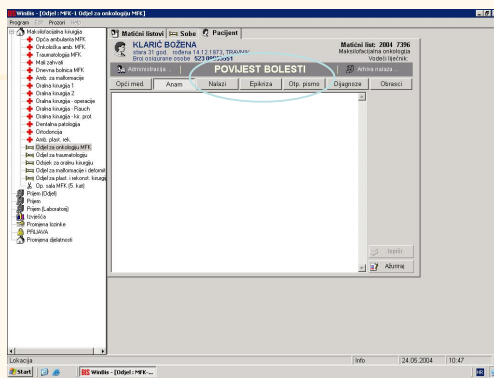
Windis - [Odjel : MFK-1 Odjel za onkologiju MFK]

Program Prozori

Maksilofacijalna kirurgija
Opća ambulanta MFK
Onkološka amb. MFK
Traumatologija MFK
Mali zahvati
Dnevna bolnica MFK
Amb. za malformacije
Oralna kirurgija 1
Oralna kirurgija 2
Oralna kirurgija - operacije
Oralna kirurgija - Plauch
Oralna kirurgija - kir. prot.
Dentalna patologija
Ortodoncija
Amb. plast. rek.
Odjel za onkologiju MFK
Odjel za traumatologiju
Odjel za oralnu kirurgiju
Odjel za malformacije i deformit
Odjel za plast. i rekonst. kirurgij
Op. sala MFK (5. kat)
Prijem (Odjel)
Prijem
Prijem (Laboratorij)
Izvješća
Promjena lozinke
PRIJAVA
Promjena djelatnosti

Matični listovi | Sobe | Pacijent

KLARIĆ BOŽENA
stara 31 god. rođena 14.12.1973. TRAVNIK
Broj osigurane osobe 523 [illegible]

Matični list: 2004 7396
Maksilofacijalna onkologija
Vodeći liječnik:

Administracija... | POVIJEST BOLESTI | Arhiva nalaza...

Opći med. | Anam. | Nalazi | Epikriza | Otp. pismo | Dijagnoze | Obrasci

Ispiši
Ažuriraj

Lokacija
Info | 24.05.2004 | 10:47

Start | Windis - [Odjel : MFK-... | HR